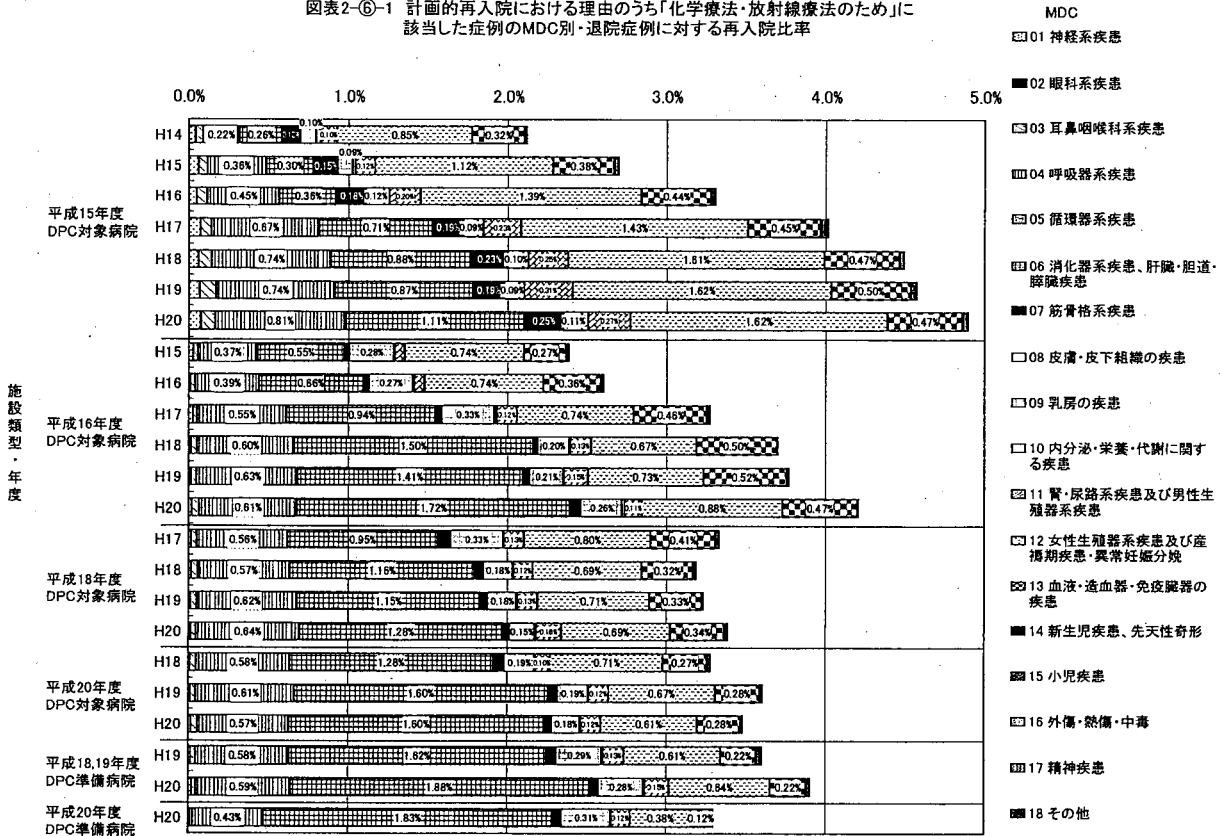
図表2-⑥-1 計画的再入院における理由のうち「化学療法・放射線療法のため」に該当した症例のMDC別・退院症例に対する再入院比率

MDC

0.0% 1.0% 2.0% 3.0% 4.0% 5.0%

施設類型・年度

平成15年度DPC対象病院
H14 0.22% 0.26% 0.10% 0.85% 0.32%
H15 0.36% 0.30% 0.15% 0.08% 0.12% 1.12% 0.38%
H16 0.45% 0.36% 0.16% 0.12% 0.20% 1.39% 0.44%
H17 0.67% 0.71% 0.15% 0.09% 0.22% 1.43% 0.45%
H18 0.74% 0.88% 0.23% 0.10% 0.25% 1.81% 0.47%
H19 0.74% 0.87% 0.19% 0.09% 0.21% 1.62% 0.50%
H20 0.81% 1.11% 0.25% 0.11% 0.27% 1.62% 0.47%

平成16年度DPC対象病院
H15 0.37% 0.55% 0.28% 0.74% 0.27%
H16 0.39% 0.66% 0.27% 0.74% 0.36%
H17 0.55% 0.94% 0.33% 0.12% 0.74% 0.46%
H18 0.60% 1.50% 0.20% 0.67% 0.50%
H19 0.63% 1.41% 0.21% 0.73% 0.52%
H20 0.61% 1.72% 0.26% 0.88% 0.47%

平成18年度DPC対象病院
H17 0.56% 0.95% 0.33% 0.13% 0.80% 0.41%
H18 0.57% 1.16% 0.18% 0.12% 0.69% 0.32%
H19 0.62% 1.15% 0.18% 0.13% 0.71% 0.33%
H20 0.64% 1.28% 0.15% 0.69% 0.34%

平成20年度DPC対象病院
H18 0.58% 1.28% 0.19% 0.10% 0.71% 0.27%
H19 0.61% 1.60% 0.19% 0.12% 0.67% 0.28%
H20 0.57% 1.60% 0.18% 0.12% 0.61% 0.28%

平成18,19年度DPC準備病院
H19 0.58% 1.62% 0.29% 0.13% 0.61% 0.22%
H20 0.59% 1.88% 0.28% 0.84% 0.22%

平成20年度DPC準備病院
H20 0.43% 1.83% 0.31% 0.12% 0.38% 0.12%

01 神経系疾患
02 眼科系疾患
03 耳鼻咽喉科系疾患
04 呼吸器系疾患
05 循環器系疾患
06 消化器系疾患、肝臓・胆道・膵臓疾患
07 筋骨格系疾患
08 皮膚・皮下組織の疾患
09 乳房の疾患
10 内分泌・栄養・代謝に関する疾患
11 腎・尿路系疾患及び男性生殖器系疾患
12 女性生殖器系疾患及び産褥期疾患・異常妊娠分娩
13 血液・造血器・免疫臓器の疾患
14 新生児疾患、先天性奇形
15 小児疾患
16 外傷・熱傷・中毒
17 精神疾患
18 その他